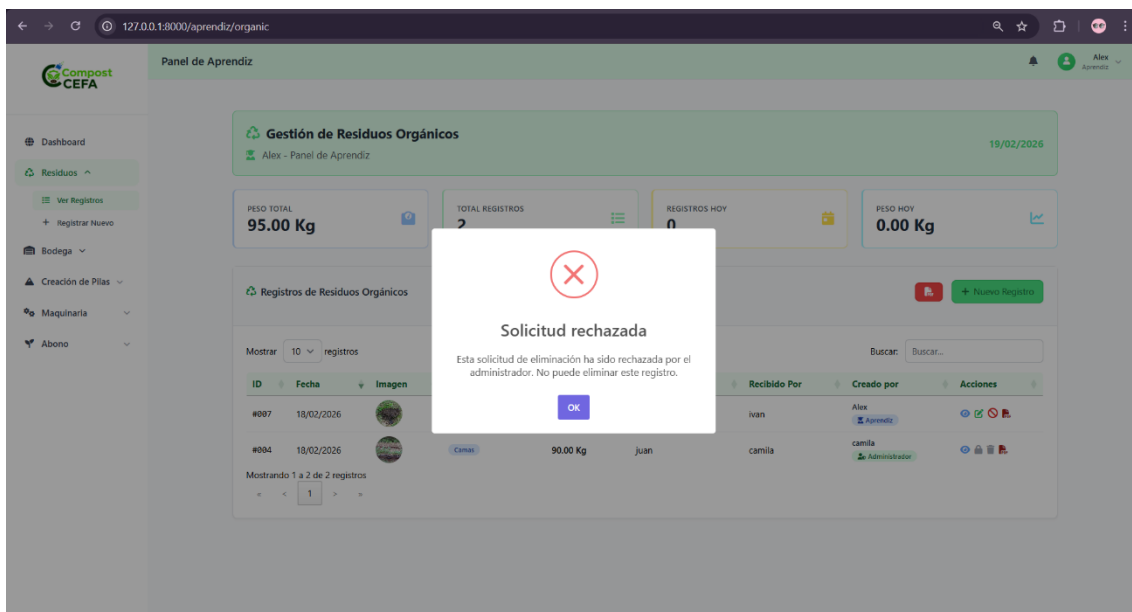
127.0.0.1:8000/aprendiz/organic

Compost CEFA

Panel de Aprendiz

Alex
Aprendiz

Dashboard
Residuos
Ver Registros
+ Registrar Nuevo
Bodega
Creación de Pilas
Maquinaria
Abono

Gestión de Residuos Orgánicos
Alex - Panel de Aprendiz
19/02/2026

PESO TOTAL
95.00 Kg

TOTAL REGISTROS
2

REGISTROS HOY
0

PESO HOY
0.00 Kg

Registros de Residuos Orgánicos

+ Nuevo Registro

Mostrar 10 registros

Buscar: Buscar...

| ID | Fecha | Imagen | | | | Recibido Por | Creado por | Acciones |
|---|---|---|---|---|---|---|---|---|
| #007 | 18/02/2026 | | | | | ivan | Alex Aprendiz | |
| #004 | 18/02/2026 | | Camas | 90.00 Kg | juan | camila | camila Administrador | |

Mostrando 1 a 2 de 2 registros

« ‹ 1 › »

Solicitud rechazada

Esta solicitud de eliminación ha sido rechazada por el administrador. No puede eliminar este registro.

OK